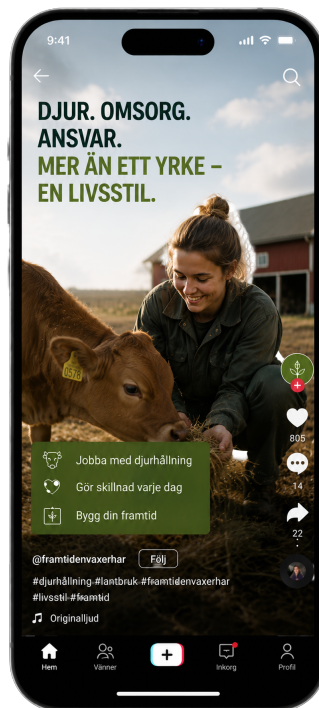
9:41

DJUR. OMSORG. ANSVAR.
MER ÄN ETT YRKE – EN LIVSSTIL.

0578

Jobba med djurhållning
Gör skillnad varje dag
Bygg din framtid

805
14
22

@framtidenvaxerhar Följ
#djurhållning #lantbruk #framtidenvaxerhar #livsstil #framtid
Originalljud

Hem
Vänner
+
Inkorg
Profil